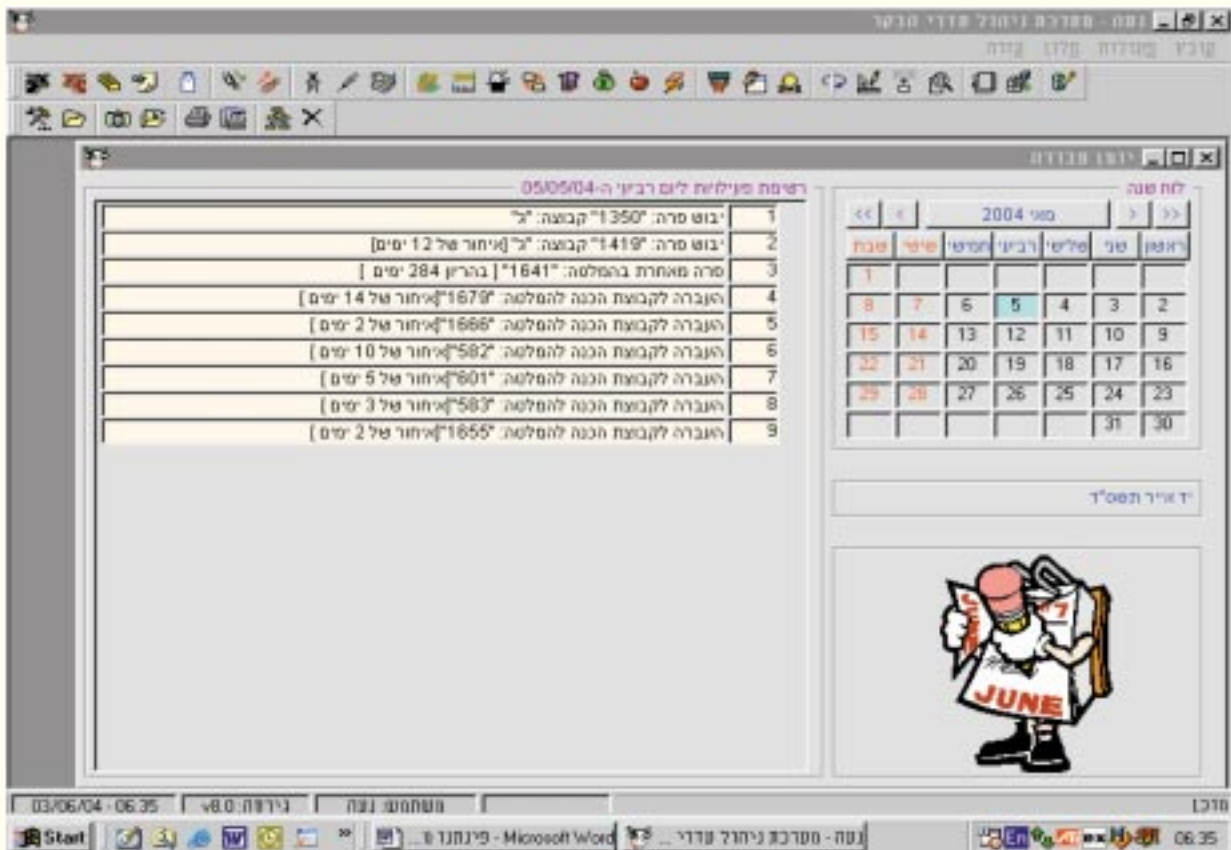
נעה - מערכת ניהול עדרי הבקר
קובץ פעולות מלון עזרה

יומן עבודה

לוח שנה
<< < מאי 2004 > >>

| ראשון | שני | שלישי | רביעי | חמישי | שישי | שבת |
|---|---|---|---|---|---|---|
| | | | | | | 1 |
| 2 | 3 | 4 | 5 | 6 | 7 | 8 |
| 9 | 10 | 11 | 12 | 13 | 14 | 15 |
| 16 | 17 | 18 | 19 | 20 | 21 | 22 |
| 23 | 24 | 25 | 26 | 27 | 28 | 29 |
| 30 | 31 | | | | | |

יד אייר תשס"ד

JUNE

רשימת פעילויות ליום רביעי ה-05/05/04

| | |
|---|---|
| 1 | יבוש פרה: "1350" קבוצה: "ג" |
| 2 | יבוש פרה: "1419" קבוצה: "ג" [איחור של 12 ימים] |
| 3 | פרה מאחרת בהמלטה: "1641" [ בהריון 284 ימים ] |
| 4 | העברה לקבוצת הכנה להמלטה: "1679"[איחור של 14 ימים ] |
| 5 | העברה לקבוצת הכנה להמלטה: "1666"[איחור של 2 ימים ] |
| 6 | העברה לקבוצת הכנה להמלטה: "582"[איחור של 10 ימים ] |
| 7 | העברה לקבוצת הכנה להמלטה: "601"[איחור של 5 ימים ] |
| 8 | העברה לקבוצת הכנה להמלטה: "583"[איחור של 3 ימים ] |
| 9 | העברה לקבוצת הכנה להמלטה: "1655"[איחור של 2 ימים ] |

03/06/04 - 06:35 | גירסה: v8.0 | משתמש: נעה | מוכן

Start | פינתנו ב... - Microsoft Word | נעה - מערכת ניהול עדרי ... | 06:35